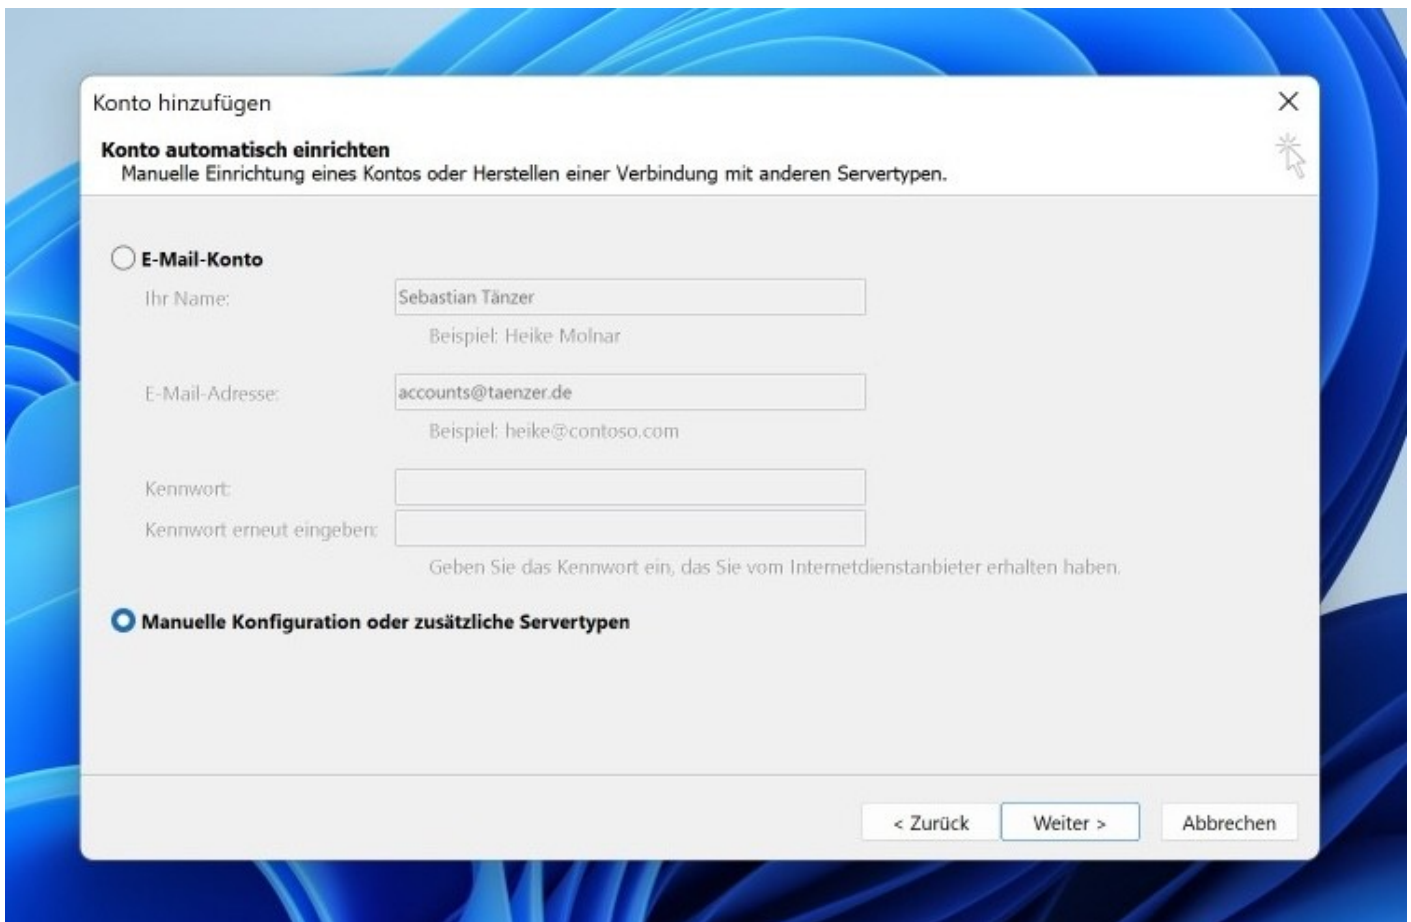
Konto hinzufügen

Konto automatisch einrichten
Manuelle Einrichtung eines Kontos oder Herstellen einer Verbindung mit anderen Servertypen.

E-Mail-Konto

Ihr Name: Sebastian Tänzer
Beispiel: Heike Molnar

E-Mail-Adresse: accounts@taenzer.de
Beispiel: heike@contoso.com

Kennwort:
Kennwort erneut eingeben:
Geben Sie das Kennwort ein, das Sie vom Internetdienstanbieter erhalten haben.

Manuelle Konfiguration oder zusätzliche Servertypen

< Zurück
Weiter >
Abbrechen